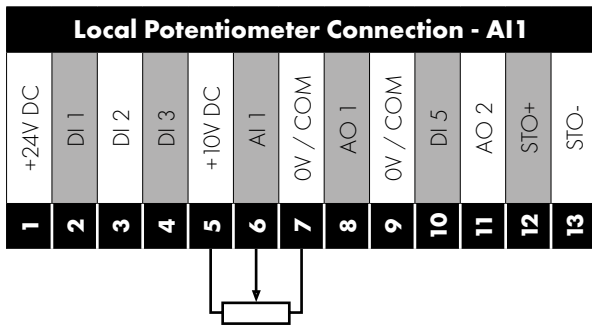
Local Potentiometer Connection - AI1

| +24V DC | DI 1 | DI 2 | DI 3 | +10V DC | AI 1 | 0V / COM | AO 1 | 0V / COM | DI 5 | AO 2 | STO+ | STO- |
|---|---|---|---|---|---|---|---|---|---|---|---|---|
| 1 | 2 | 3 | 4 | 5 | 6 | 7 | 8 | 9 | 10 | 11 | 12 | 13 |